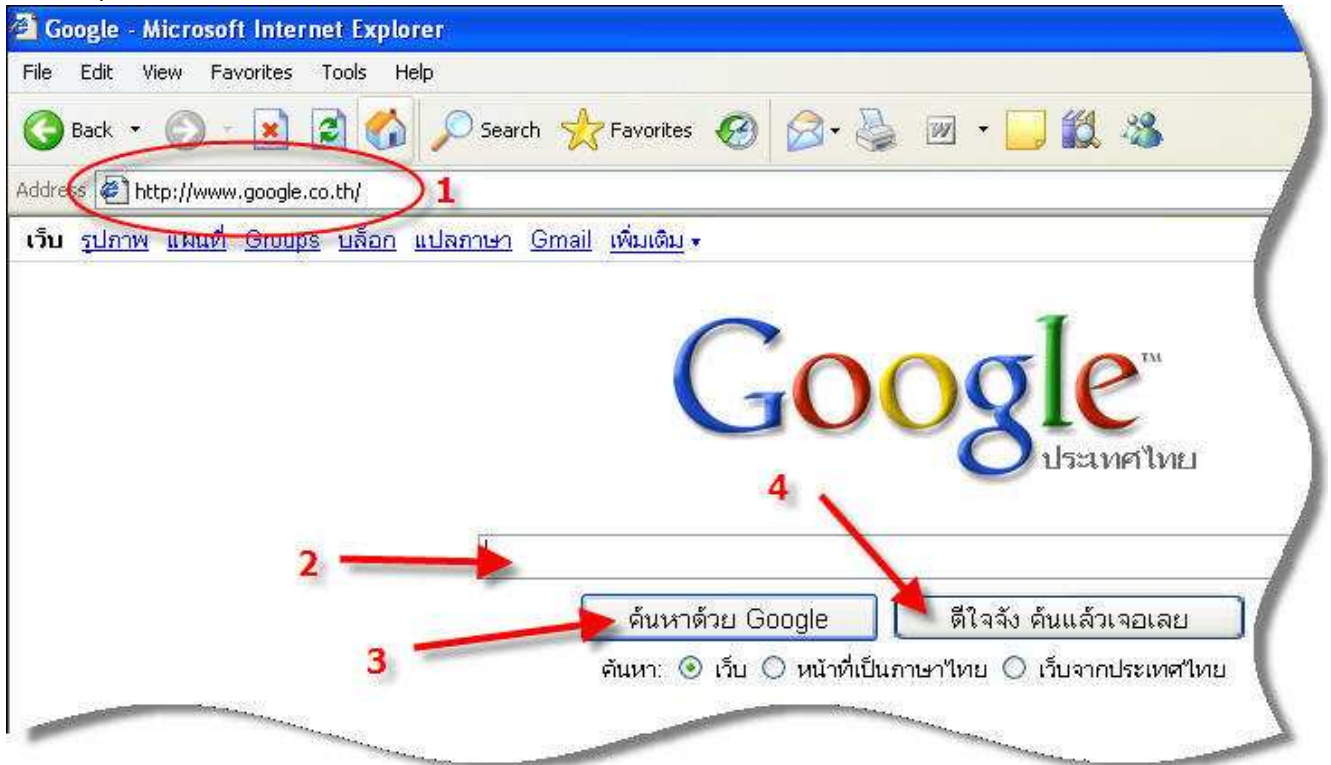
Google - Microsoft Internet Explorer

File Edit View Favorites Tools Help

Back Search Favorites

Address http://www.google.co.th/ 1

เว็บ รูปภาพ แผนที่ Groups บล็อก แปลภาษา Gmail เพิ่มเติม ▾

Google™
ประเทศไทย

4

2

ค้นหาด้วย Google

ดีใจจัง ค้นแล้วเจอเลย

3

ค้นหา: เว็บ หน้าที่เป็นภาษาไทย เว็บจากประเทศไทย